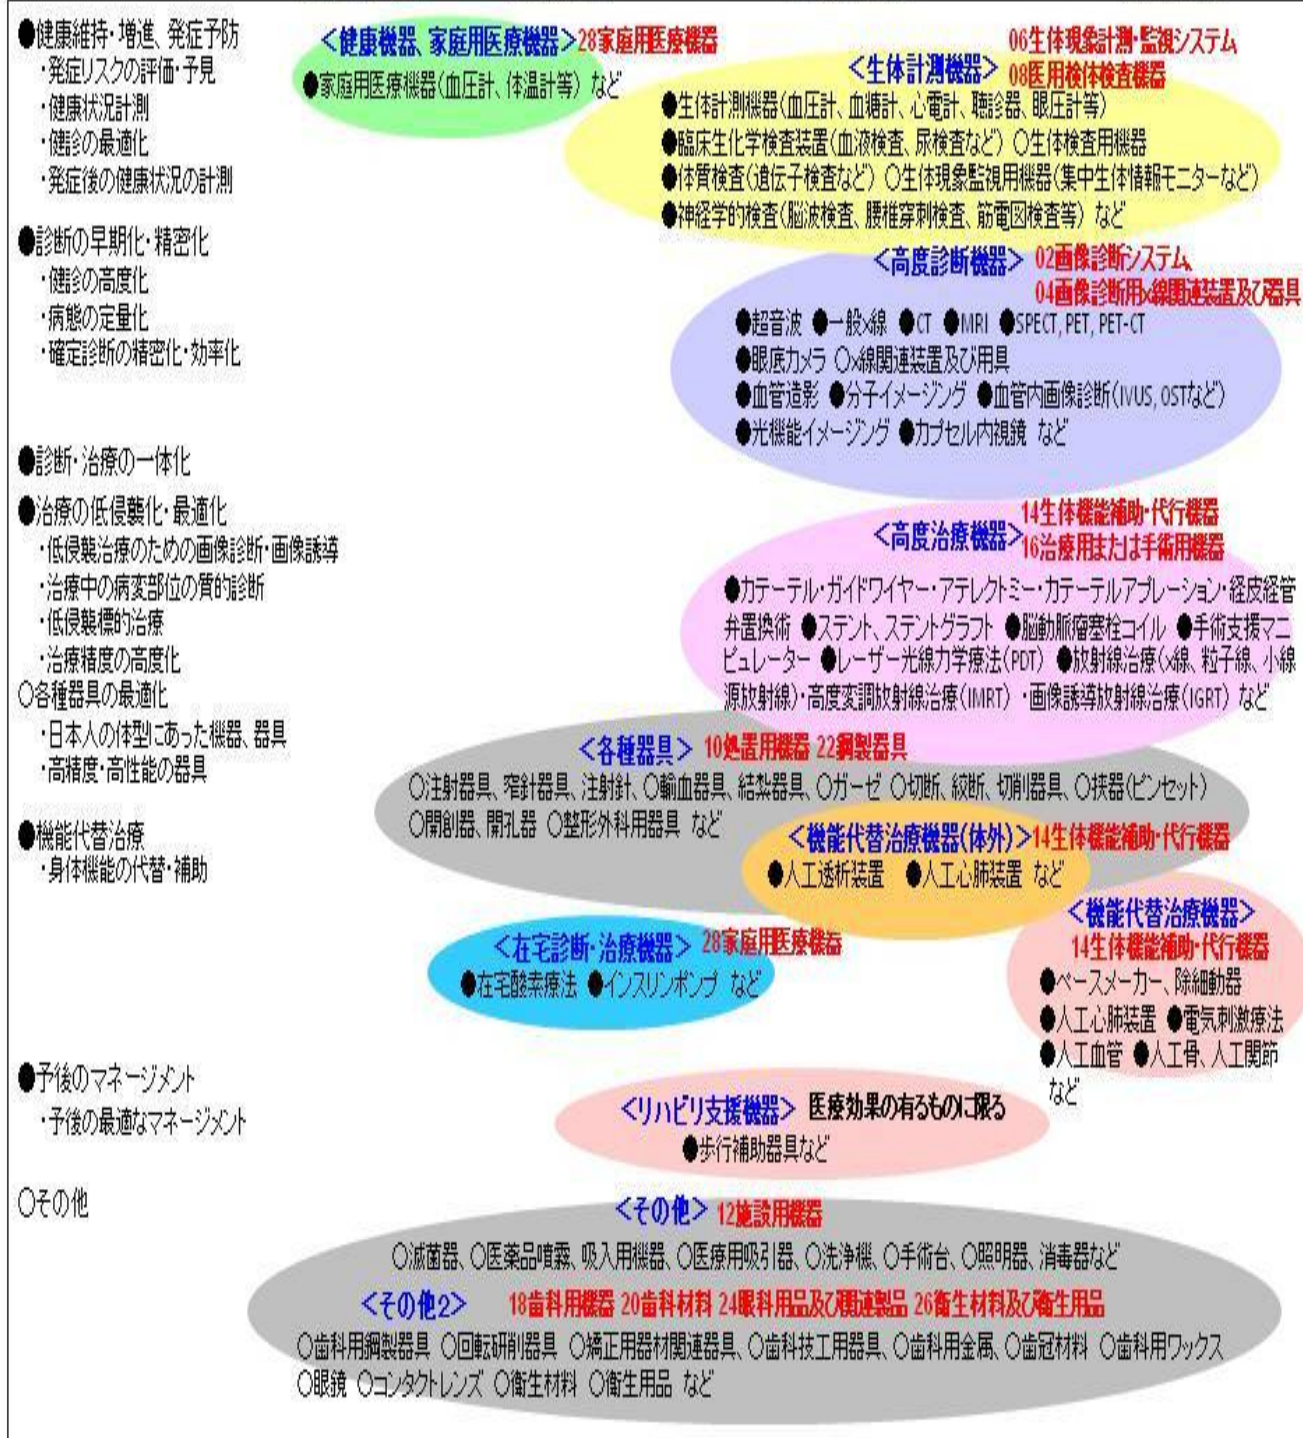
●健康維持・増進、発症予防
・発症リスクの評価・予見
・健康状況計測
・健診の最適化
・発症後の健康状況の計測

●診断の早期化・精密化
・健診の高度化
・病態の定量化
・確定診断の精密化・効率化

●診断・治療の一体化

●治療の低侵襲化・最適化
・低侵襲治療のための画像診断・画像誘導
・治療中の病変部位の質的診断
・低侵襲標的治療
・治療精度の高度化
○各種器具の最適化
・日本人の体型にあった機器、器具
・高精度・高性能の器具

●機能代替治療
・身体機能の代替・補助

●予後のマネージメント
・予後の最適なマネージメント

○その他

<健康機器、家庭用医療機器> 28家庭用医療機器
●家庭用医療機器(血圧計、体温計等) など

<生体計測機器> 06生体現象計測・監視システム 08医用検体検査機器
●生体計測機器(血圧計、血糖計、心電計、聴診器、眼圧計等)
●臨床生化学検査装置(血液検査、尿検査など) ○生体検査用機器
●体質検査(遺伝子検査など) ○生体現象監視用機器(集中生体情報モニターなど)
●神経学的検査(脳波検査、腰椎穿刺検査、筋電図検査等) など

<高度診断機器> 02画像診断システム、04画像診断用X線関連装置及び器具
●超音波 ●一般X線 ●CT ●MRI ●SPECT, PET, PET-CT
●眼底カメラ ○X線関連装置及び用具
●血管造影 ●分子イメージング ●血管内画像診断(IVUS, OSTなど)
●光機能イメージング ●カプセル内視鏡 など

<高度治療機器> 14生体機能補助・代行機器 16治療用または手術用機器
●カテーテル・ガイドワイヤー・アテレクトミー・カテーテルアブレーション・経皮経管弁置換術 ●ステント、ステントグラフト ●脳動脈瘤塞栓コイル ●手術支援マニピュレーター ●レーザー光線力学療法(PDT) ●放射線治療(X線、粒子線、小線源放射線)・高度変調放射線治療(IMRT) ・画像誘導放射線治療(IGRT) など

<各種器具> 10処置用機器 22鋼製器具
○注射器具、穿針器具、注射針、○輸血器具、結紮器具、○ガーゼ ○切断、絞断、切削器具、○挟器(ピンセット)
○開創器、開孔器 ○整形外科用器具 など

<機能代替治療機器(体外)> 14生体機能補助・代行機器
●人工透析装置 ●人工心肺装置 など

<機能代替治療機器> 14生体機能補助・代行機器
●ペースメーカー、除細動器
●人工心肺装置 ●電気刺激療法
●人工血管 ●人工骨、人工関節
など

<在宅診断・治療機器> 28家庭用医療機器
●在宅酸素療法 ●インスリンポンプ など

<リハビリ支援機器> 医療効果の有るものに限る
●歩行補助器具など

<その他> 12施設用機器
○滅菌器、○医薬品噴霧、吸入用機器、○医療用吸引器、○洗浄機、○手術台、○照明器、消毒器など

<その他2> 18歯科用機器 20歯科材料 24眼科用品及び関連製品 26衛生材料及び衛生用品
○歯科用鋼製器具 ○回転研削器具 ○矯正用器材関連器具、○歯科技工用器具、○歯科用金属、○歯冠材料 ○歯科用ワックス
○眼鏡 ○コンタクトレンズ ○衛生材料 ○衛生用品 など